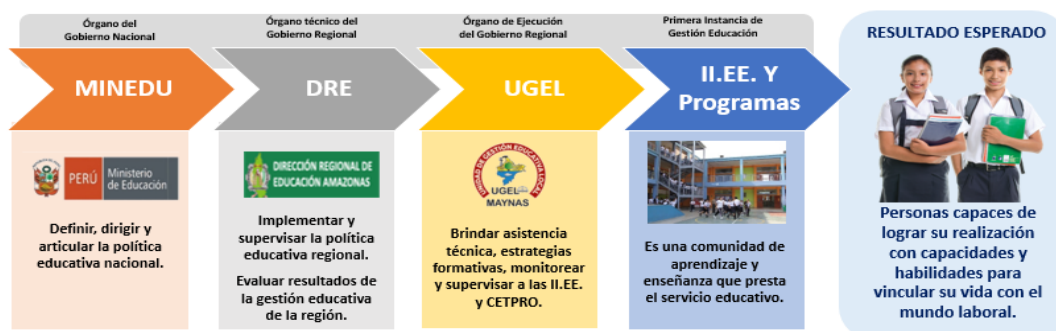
Órgano del Gobierno Nacional

MINEDU

PERÚ Ministerio de Educación

Definir, dirigir y articular la política educativa nacional.

Órgano técnico del Gobierno Regional

DRE

DIRECCIÓN REGIONAL DE EDUCACIÓN AMAZONAS

Implementar y supervisar la política educativa regional.

Evaluar resultados de la gestión educativa de la región.

Órgano de Ejecución del Gobierno Regional

UGEL

UNIDAD DE GESTIÓN EDUCATIVA LOCAL
UGEL MAYNAS

Brindar asistencia técnica, estrategias formativas, monitorear y supervisar a las II.EE. y CETPRO.

Primera Instancia de Gestión Educación

II.EE. Y Programas

Es una comunidad de aprendizaje y enseñanza que presta el servicio educativo.

RESULTADO ESPERADO

Personas capaces de lograr su realización con capacidades y habilidades para vincular su vida con el mundo laboral.